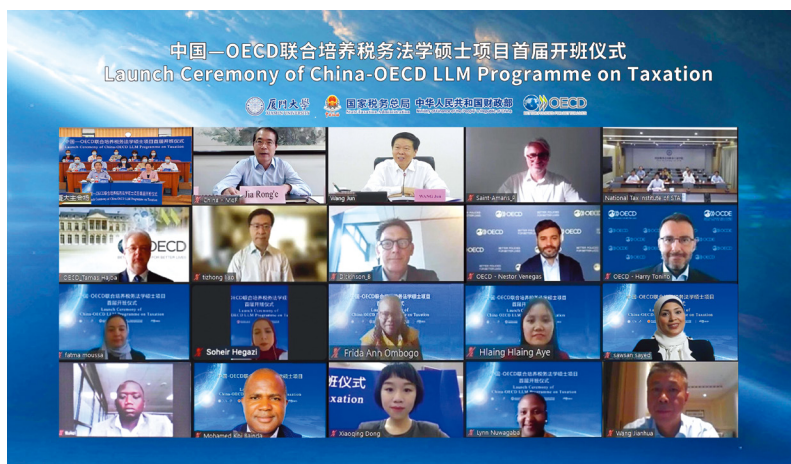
中国—OECD联合培养税务法学硕士项目首届开班仪式
Launch Ceremony of China-OECD LLM Programme on Taxation

厦门大学 国家税务总局 中华人民共和国财政部 OECD

China - MoF
Jia Rong'e
Wang Jun
Saint-Amans, P.
National Tax Institute of STA
OECD_Tamas Hajdu
lizhong liao
Dickinson, B.
OECD - Nestor Venegas
OECD - Harry Tonino
fatma moussa
Soheir Hegazi
Frida Ann Ombogo
Hlaing Hlaing Aye
sawsan sayed
Mohamed Abi Bakeda
Xiaoqing Dong
Lynn Nuwagaba
Wang Jianhua

中国—OECD联合培养税务法学硕士项目首届开班仪式
Launch Ceremony of China-OECD LLM Programme on Taxation

仪式
xation